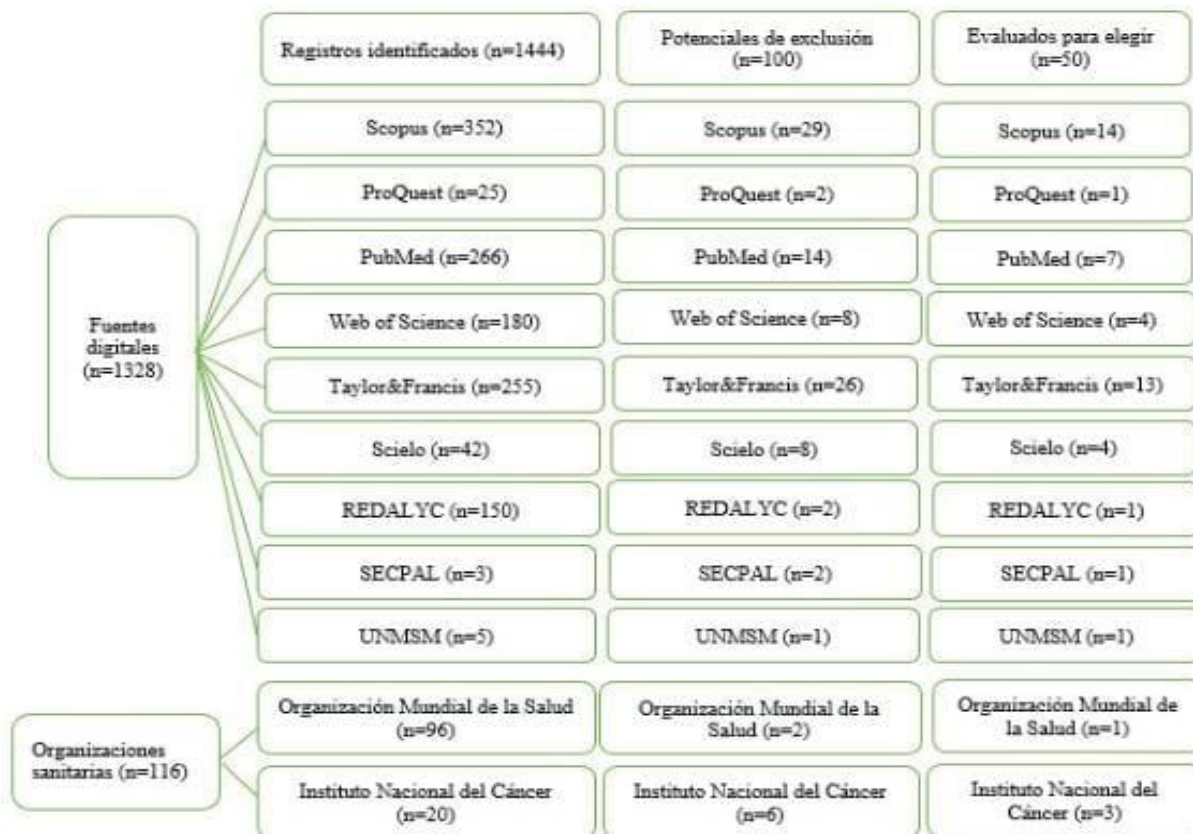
Registros identificados (n=1444)

Potenciales de exclusión (n=100)

Evaluados para elegir (n=50)

Fuentes digitales (n=1328)

Scopus (n=352)

Scopus (n=29)

Scopus (n=14)

ProQuest (n=25)

ProQuest (n=2)

ProQuest (n=1)

PubMed (n=266)

PubMed (n=14)

PubMed (n=7)

Web of Science (n=180)

Web of Science (n=8)

Web of Science (n=4)

Taylor&Francis (n=255)

Taylor&Francis (n=26)

Taylor&Francis (n=13)

Scielo (n=42)

Scielo (n=8)

Scielo (n=4)

REDALYC (n=150)

REDALYC (n=2)

REDALYC (n=1)

SECPAL (n=3)

SECPAL (n=2)

SECPAL (n=1)

UNMSM (n=5)

UNMSM (n=1)

UNMSM (n=1)

Organizaciones sanitarias (n=116)

Organización Mundial de la Salud (n=96)

Organización Mundial de la Salud (n=2)

Organización Mundial de la Salud (n=1)

Instituto Nacional del Cáncer (n=20)

Instituto Nacional del Cáncer (n=6)

Instituto Nacional del Cáncer (n=3)